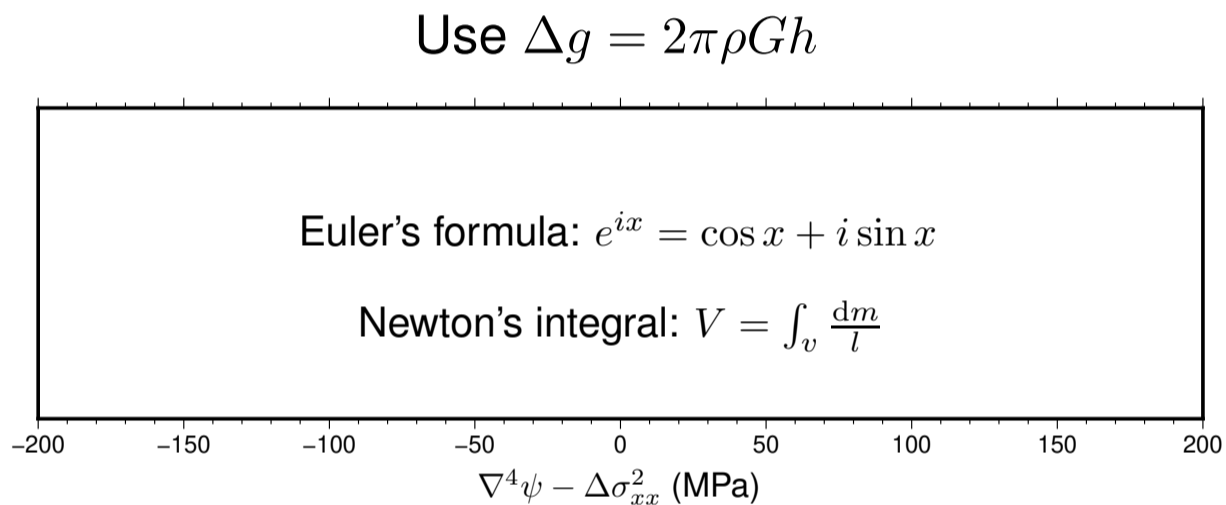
Use $\Delta g = 2\pi\rho G h$

Euler's formula: $e^{ix} = \cos x + i \sin x$

Newton's integral: $V = \int_v \frac{\mathrm{d}m}{l}$

−200 −150 −100 −50 0 50 100 150 200

$\nabla^4 \psi - \Delta \sigma_{xx}^2$ (MPa)